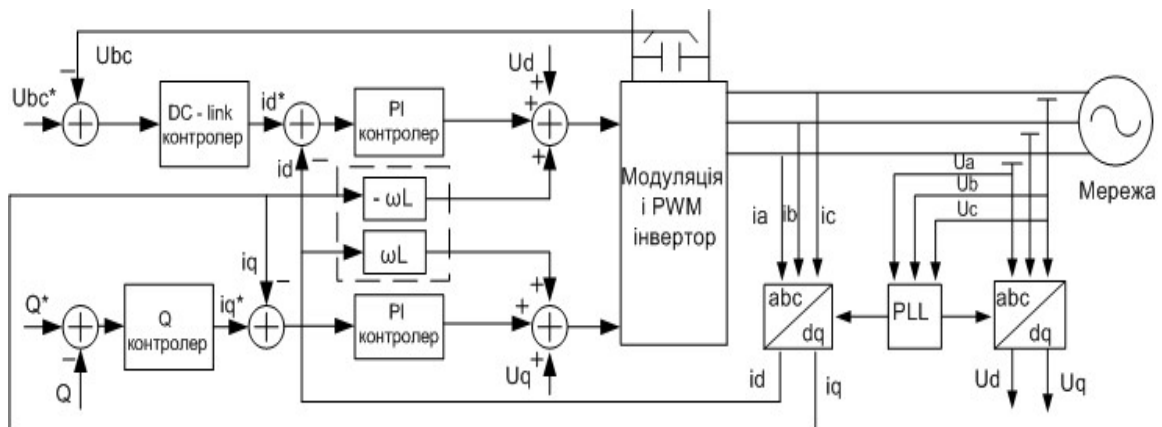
Ubc

Ubc*

DC - link контролер

id*

PI контролер

Ud

Модуляція і PWM інвертор

Мережа

id

- ωL

ωL

iq

ia

ib

ic

Ua

Ub

Uc

Q*

Q контролер

iq*

PI контролер

abc

dq

PLL

abc

dq

Q

Uq

id

iq

Ud

Uq